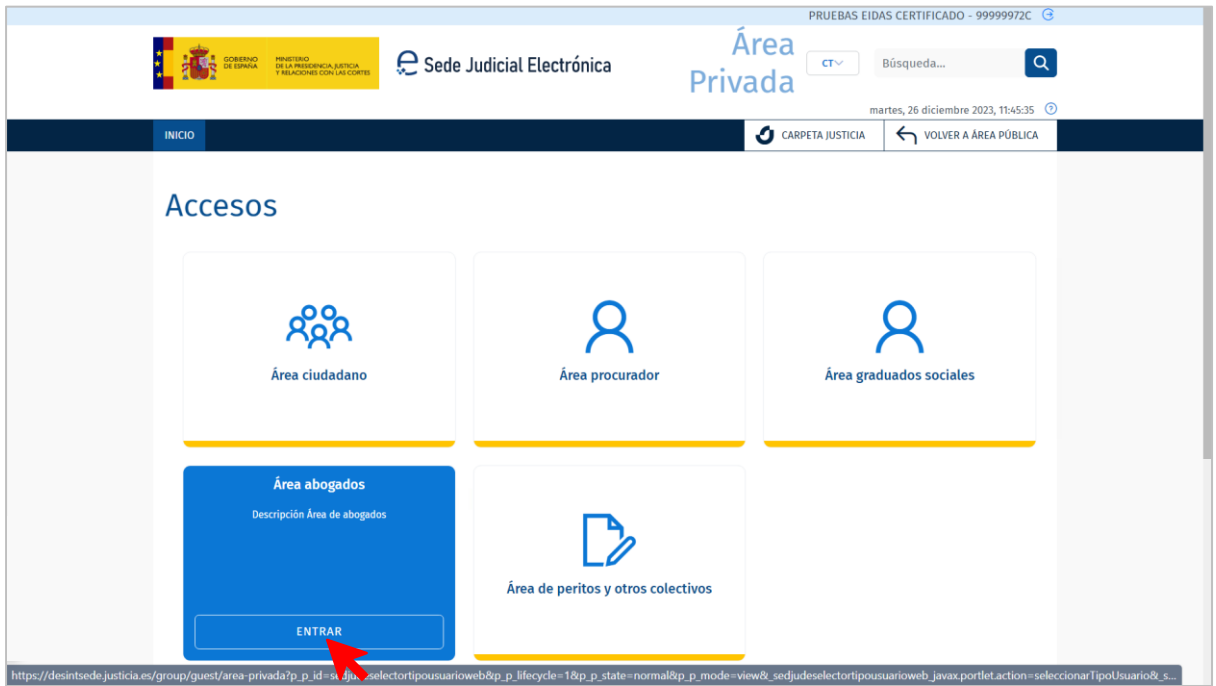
PRUEBAS EIDAS CERTIFICADO - 99999972C

GOBIERNO DE ESPAÑA MINISTERIO DE LA PRESIDENCIA, JUSTICIA Y RELACIONES CON LAS CORTES

Sede Judicial Electrónica

Área Privada

CT

Búsqueda...

martes, 26 diciembre 2023, 11:45:35

INICIO

CARPETA JUSTICIA

VOLVER A ÁREA PÚBLICA

Accesos

Área ciudadano

Área procurador

Área graduados sociales

Área abogados

Descripción Área de abogados

ENTRAR

Área de peritos y otros colectivos

https://desintsede.justicia.es/group/guest/area-privada?p_p_id=s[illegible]selectortipousuarioweb&p_p_lifecycle=1&p_p_state=normal&p_p_mode=view&_sedjudeselectortipousuarioweb_javax.portlet.action=seleccionarTipoUsuario&_s...